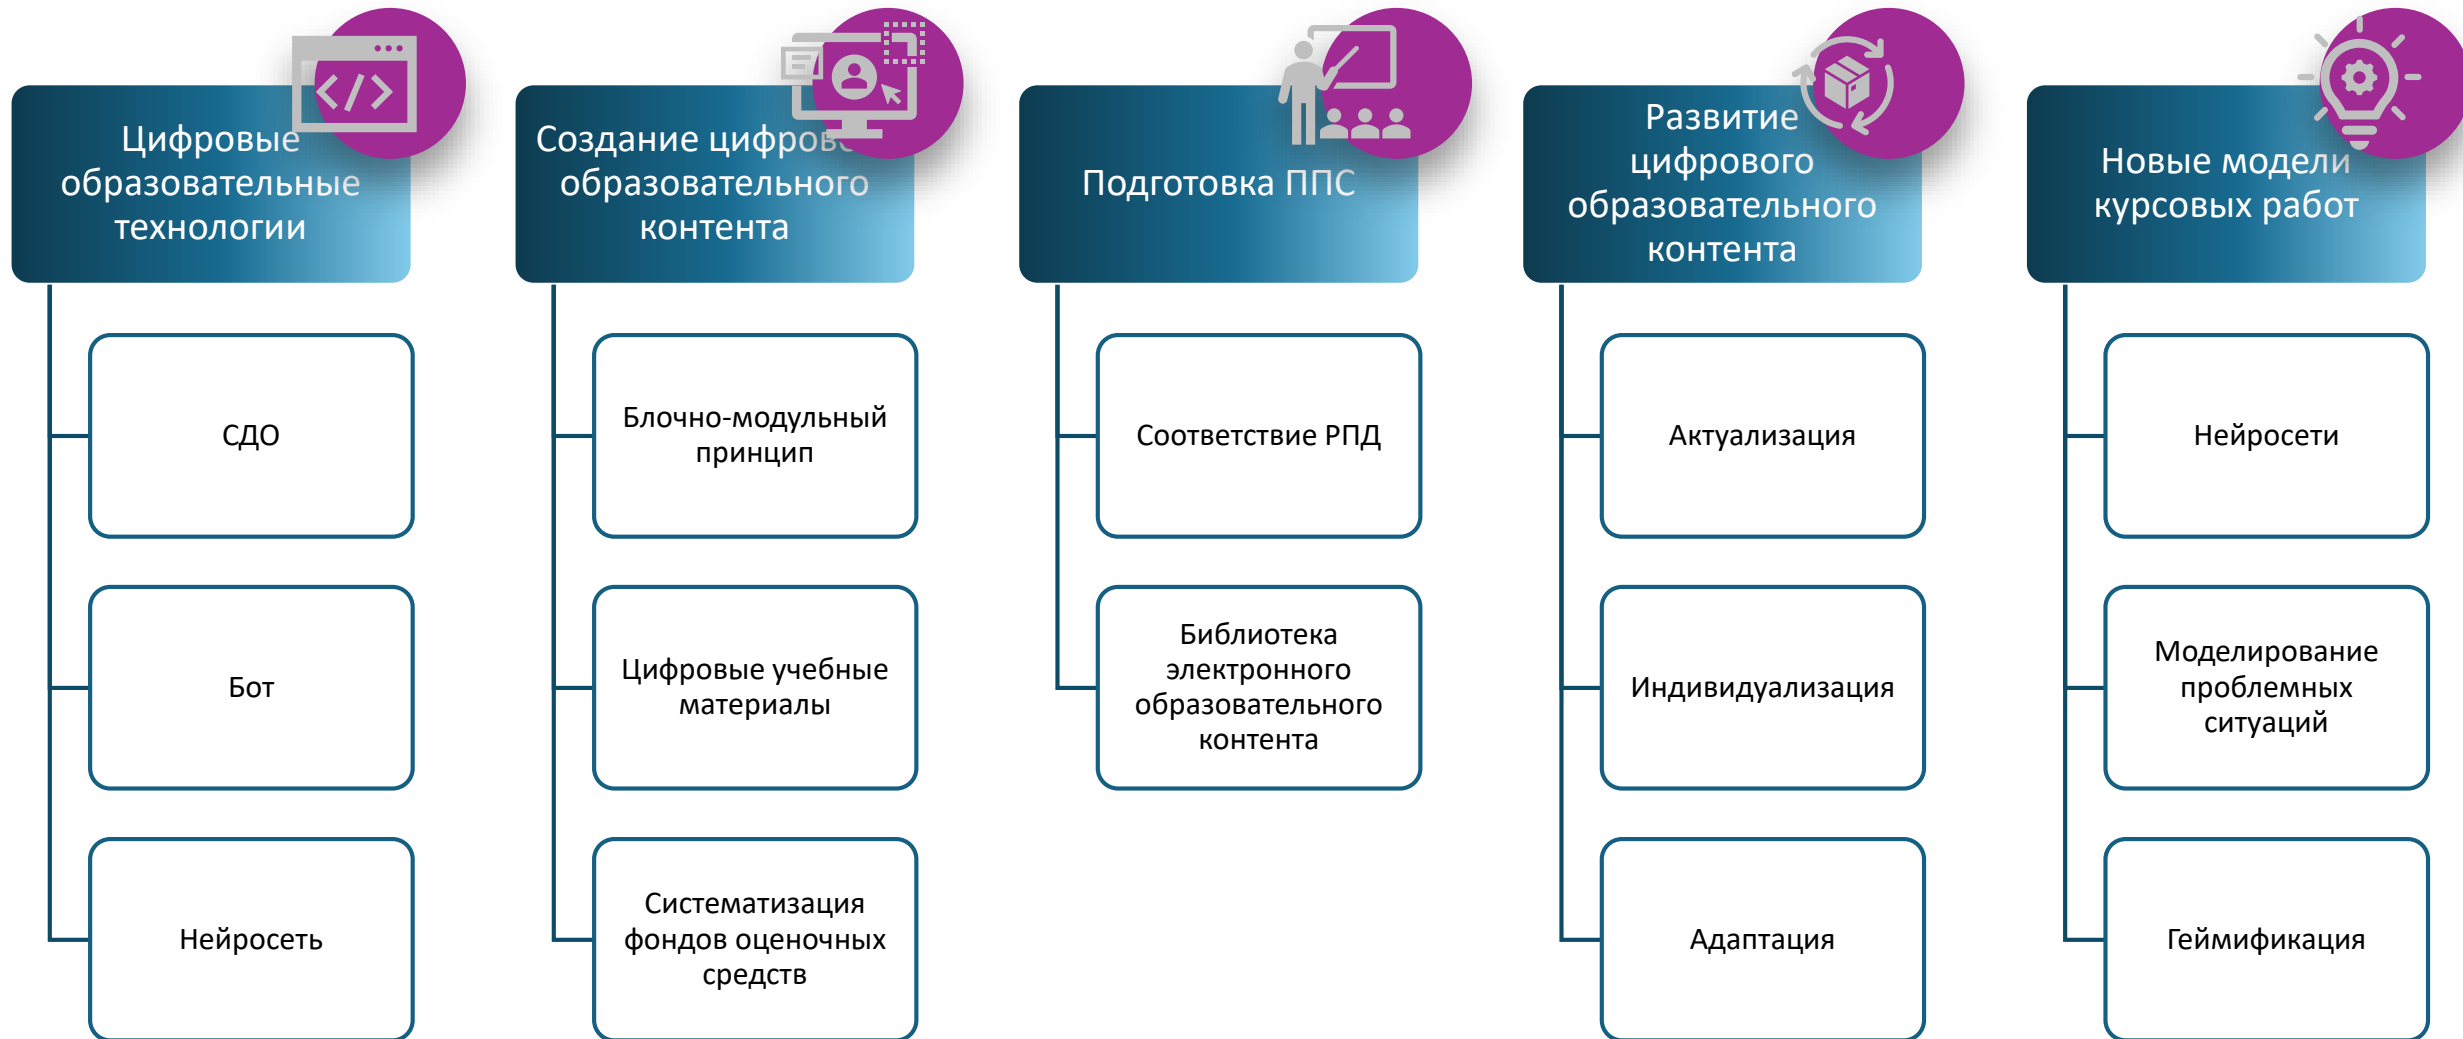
Цифровые образовательные технологии

СДО

Бот

Нейросеть

Создание цифрово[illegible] образовательного контента

Блочно-модульный принцип

Цифровые учебные материалы

Систематизация фондов оценочных средств

Подготовка ППС

Соответствие РПД

Библиотека электронного образовательного контента

Развитие цифрового образовательного контента

Актуализация

Индивидуализация

Адаптация

Новые модели курсовых работ

Нейросети

Моделирование проблемных ситуаций

Геймификация